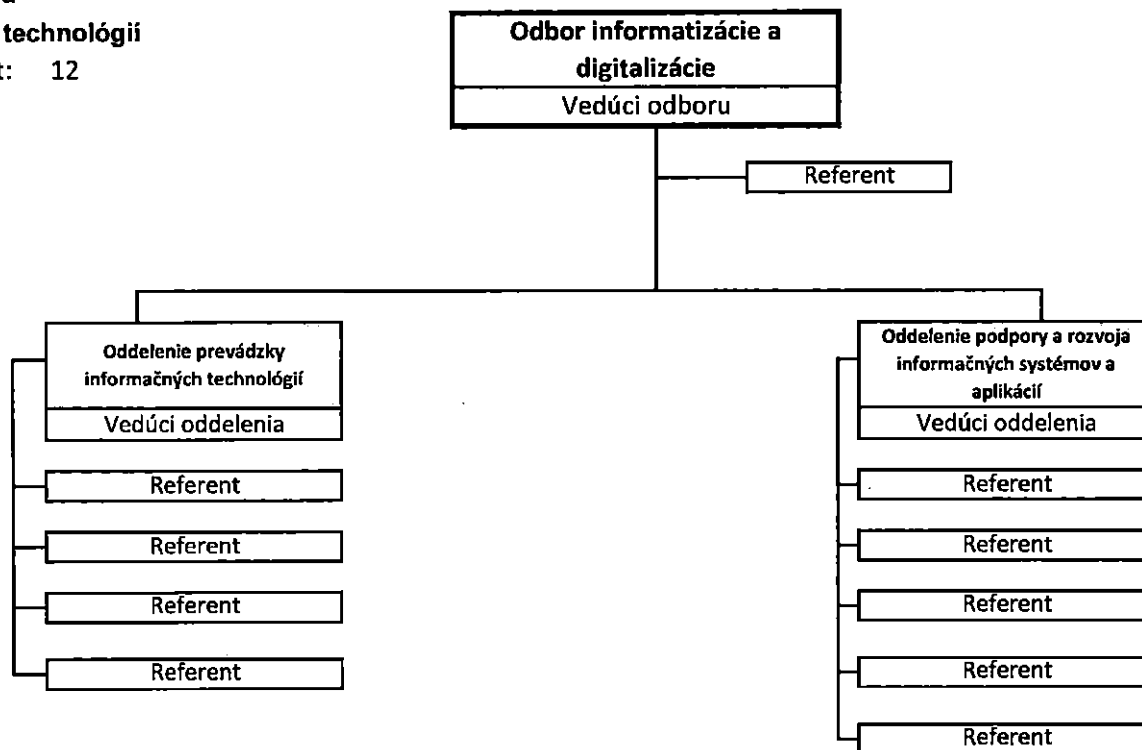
a
technológií
t: 12

Odbor informatizácie a digitalizácie
Vedúci odboru

Referent

Oddelenie prevádzky informačných technológií
Vedúci oddelenia

Referent

Referent

Referent

Referent

Oddelenie podpory a rozvoja informačných systémov a aplikácií
Vedúci oddelenia

Referent

Referent

Referent

Referent

Referent